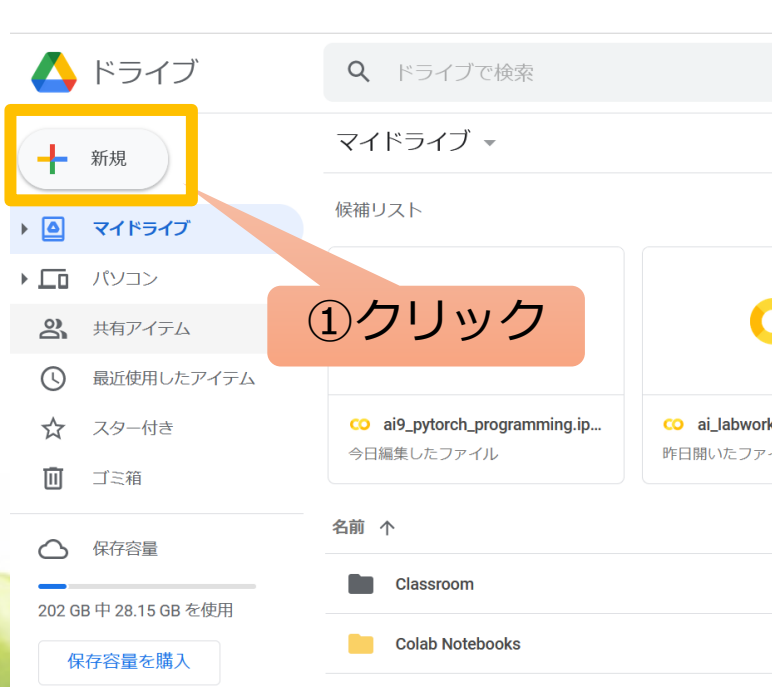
ドライブ

ドライブで検索

新規

マイドライブ

パソコン

共有アイテム

最近使用したアイテム

スター付き

ゴミ箱

保存容量

202 GB 中 28.15 GB を使用

保存容量を購入

マイドライブ

候補リスト

①クリック

ai9_pytorch_programming.ip...
今日編集したファイル

ai_labwork
昨日開いたファ

名前 ↑

Classroom

Colab Notebooks